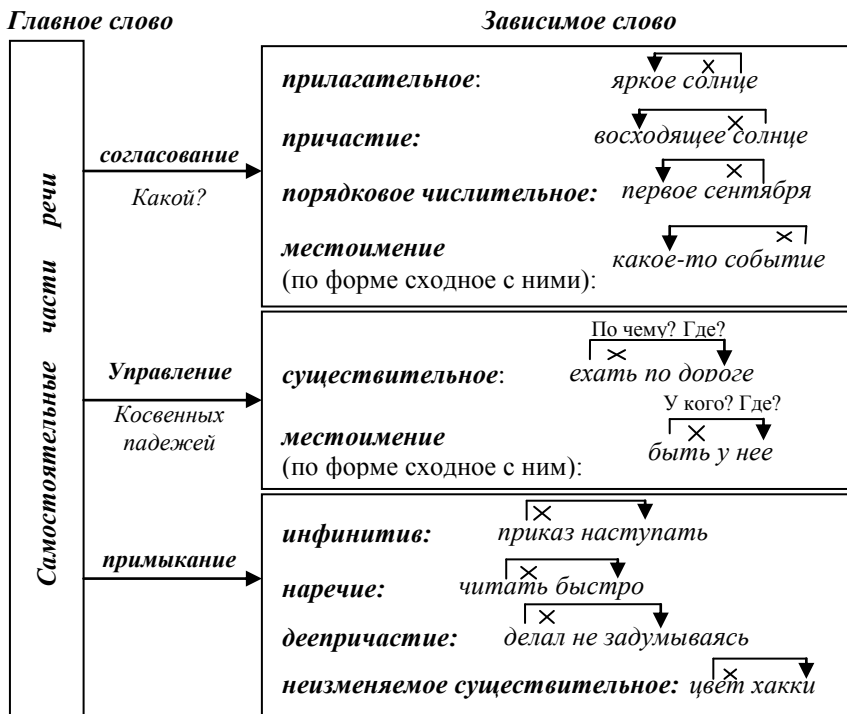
Главное слово

Зависимое слово

Самостоятельные части речи

согласование

Какой?

прилагательное: яркое солнце

причастие: восходящее солнце

порядковое числительное: первое сентября

местоимение (по форме сходное с ними): какое-то событие

Управление

Косвенных падежей

По чему? Где?

существительное: ехать по дороге

У кого? Где?

местоимение (по форме сходное с ним): быть у нее

примыкание

инфинитив: приказ наступать

наречие: читать быстро

деепричастие: делал не задумываясь

неизменяемое существительное: цвет хакки